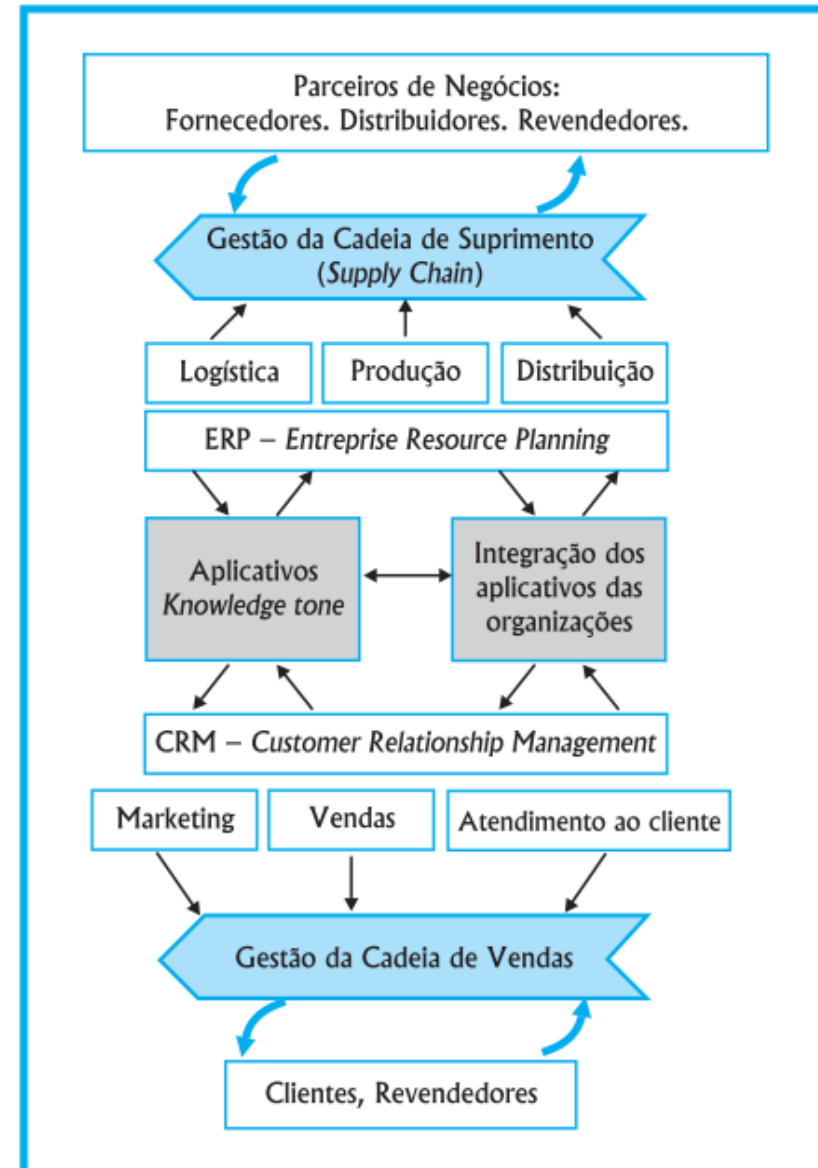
Parceiros de Negócios:
Fornecedores. Distribuidores. Revendedores.

Gestão da Cadeia de Suprimento
(Supply Chain)

Logística

Produção

Distribuição

ERP – Entreprise Resource Planning

Aplicativos
Knowledge tone

Integração dos
aplicativos das
organizações

CRM – Customer Relationship Management

Marketing

Vendas

Atendimento ao cliente

Gestão da Cadeia de Vendas

Clientes, Revendedores